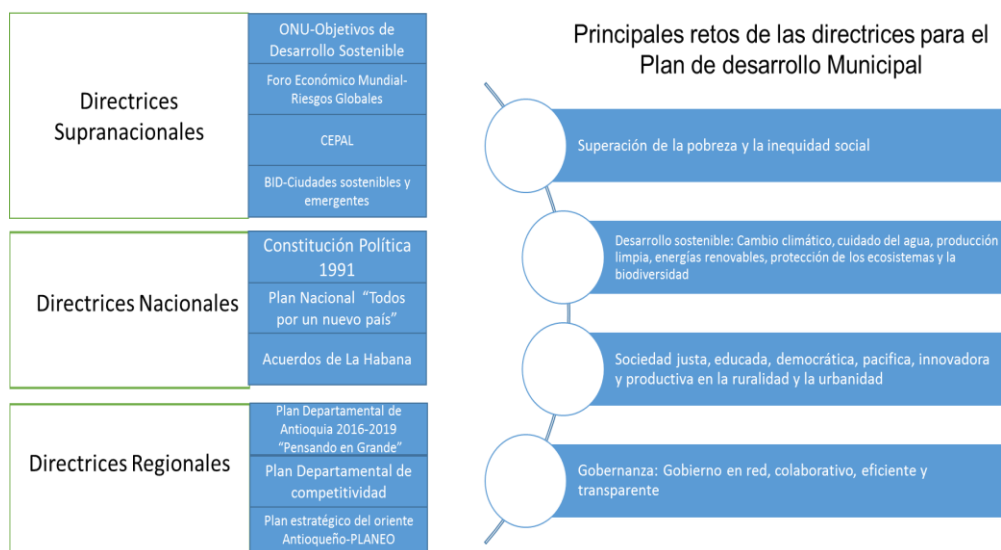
Directrices Supranacionales

ONU-Objetivos de Desarrollo Sostenible

Foro Económico Mundial-Riesgos Globales

CEPAL

BID-Ciudades sostenibles y emergentes

Directrices Nacionales

Constitución Política 1991

Plan Nacional "Todos por un nuevo país"

Acuerdos de La Habana

Directrices Regionales

Plan Departamental de Antioquia 2016-2019 "Pensando en Grande"

Plan Departamental de competitividad

Plan estratégico del oriente Antioqueño-PLANEO

Principales retos de las directrices para el Plan de desarrollo Municipal

Superación de la pobreza y la inequidad social

Desarrollo sostenible: Cambio climático, cuidado del agua, producción limpia, energías renovables, protección de los ecosistemas y la biodiversidad

Sociedad justa, educada, democrática, pacifica, innovadora y productiva en la ruralidad y la urbanidad

Gobernanza: Gobierno en red, colaborativo, eficiente y transparente